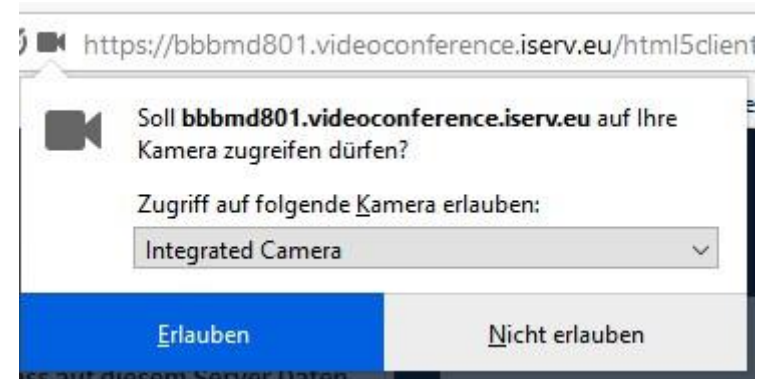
https://bbbmd801.videoconference.iserv.eu/html5client

Soll bbbmd801.videoconference.iserv.eu auf Ihre Kamera zugreifen dürfen?

Zugriff auf folgende Kamera erlauben:

Integrated Camera

Erlauben

Nicht erlauben

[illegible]ss auf diesem Server Daten